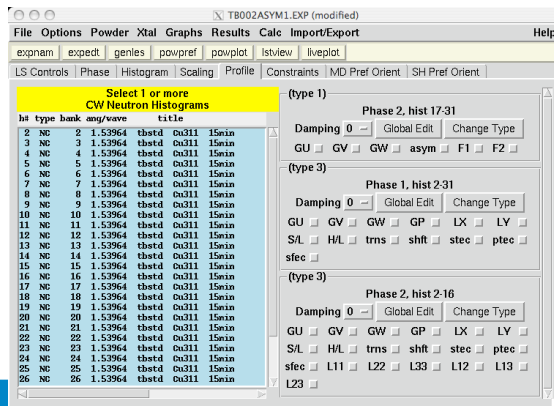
TB002ASYM1.EXP (modified)

File Options Powder Xtal Graphs Results Calc Import/Export Help

expnam expedt genles powpref powplot lstview liveplot

LS Controls Phase Histogram Scaling Profile Constraints MD Pref Orient SH Pref Orient

Select 1 or more
CW Neutron Histograms

| h# | type | bank | ang/wave | title | | |
|---|---|---|---|---|---|---|
| 2 | NC | 2 | 1.53964 | tbstd | Cu311 | 15min |
| 3 | NC | 3 | 1.53964 | tbstd | Cu311 | 15min |
| 4 | NC | 4 | 1.53964 | tbstd | Cu311 | 15min |
| 5 | NC | 5 | 1.53964 | tbstd | Cu311 | 15min |
| 6 | NC | 6 | 1.53964 | tbstd | Cu311 | 15min |
| 7 | NC | 7 | 1.53964 | tbstd | Cu311 | 15min |
| 8 | NC | 8 | 1.53964 | tbstd | Cu311 | 15min |
| 9 | NC | 9 | 1.53964 | tbstd | Cu311 | 15min |
| 10 | NC | 10 | 1.53964 | tbstd | Cu311 | 15min |
| 11 | NC | 11 | 1.53964 | tbstd | Cu311 | 15min |
| 12 | NC | 12 | 1.53964 | tbstd | Cu311 | 15min |
| 13 | NC | 13 | 1.53964 | tbstd | Cu311 | 15min |
| 14 | NC | 14 | 1.53964 | tbstd | Cu311 | 15min |
| 15 | NC | 15 | 1.53964 | tbstd | Cu311 | 15min |
| 16 | NC | 16 | 1.53964 | tbstd | Cu311 | 15min |
| 17 | NC | 17 | 1.53964 | tbstd | Cu311 | 15min |
| 18 | NC | 18 | 1.53964 | tbstd | Cu311 | 15min |
| 19 | NC | 19 | 1.53964 | tbstd | Cu311 | 15min |
| 20 | NC | 20 | 1.53964 | tbstd | Cu311 | 15min |
| 21 | NC | 21 | 1.53964 | tbstd | Cu311 | 15min |
| 22 | NC | 22 | 1.53964 | tbstd | Cu311 | 15min |
| 23 | NC | 23 | 1.53964 | tbstd | Cu311 | 15min |
| 24 | NC | 24 | 1.53964 | tbstd | Cu311 | 15min |
| 25 | NC | 25 | 1.53964 | tbstd | Cu311 | 15min |
| 26 | NC | 26 | 1.53964 | tbstd | Cu311 | 15min |

(type 1)
Phase 2, hist 17-31
Damping 0 Global Edit Change Type
GU GV GW asym F1 F2

(type 3)
Phase 1, hist 2-31
Damping 0 Global Edit Change Type
GU GV GW GP LX LY
S/L H/L trns shft stec ptec
sfec

(type 3)
Phase 2, hist 2-16
Damping 0 Global Edit Change Type
GU GV GW GP LX LY
S/L H/L trns shft stec ptec
sfec L11 L22 L33 L12 L13
L23